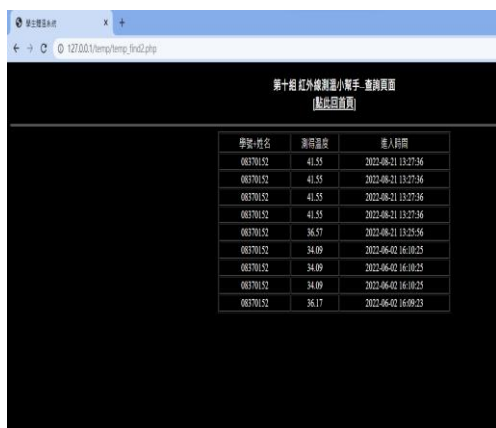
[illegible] × +

← → C ⓘ 127.0.0.1/temp/temp_find2.php

第十組 紅外線測溫小幫手_查詢頁面
(點此回首頁)

| 學號+姓名 | 測得溫度 | 進入時間 |
|---|---|---|
| 08370152 | 41.55 | 2022-08-21 13:27:36 |
| 08370152 | 41.55 | 2022-08-21 13:27:36 |
| 08370152 | 41.55 | 2022-08-21 13:27:36 |
| 08370152 | 41.55 | 2022-08-21 13:27:36 |
| 08370152 | 36.57 | 2022-08-21 13:25:56 |
| 08370152 | 34.09 | 2022-06-02 16:10:25 |
| 08370152 | 34.09 | 2022-06-02 16:10:25 |
| 08370152 | 34.09 | 2022-06-02 16:10:25 |
| 08370152 | 36.17 | 2022-06-02 16:09:23 |